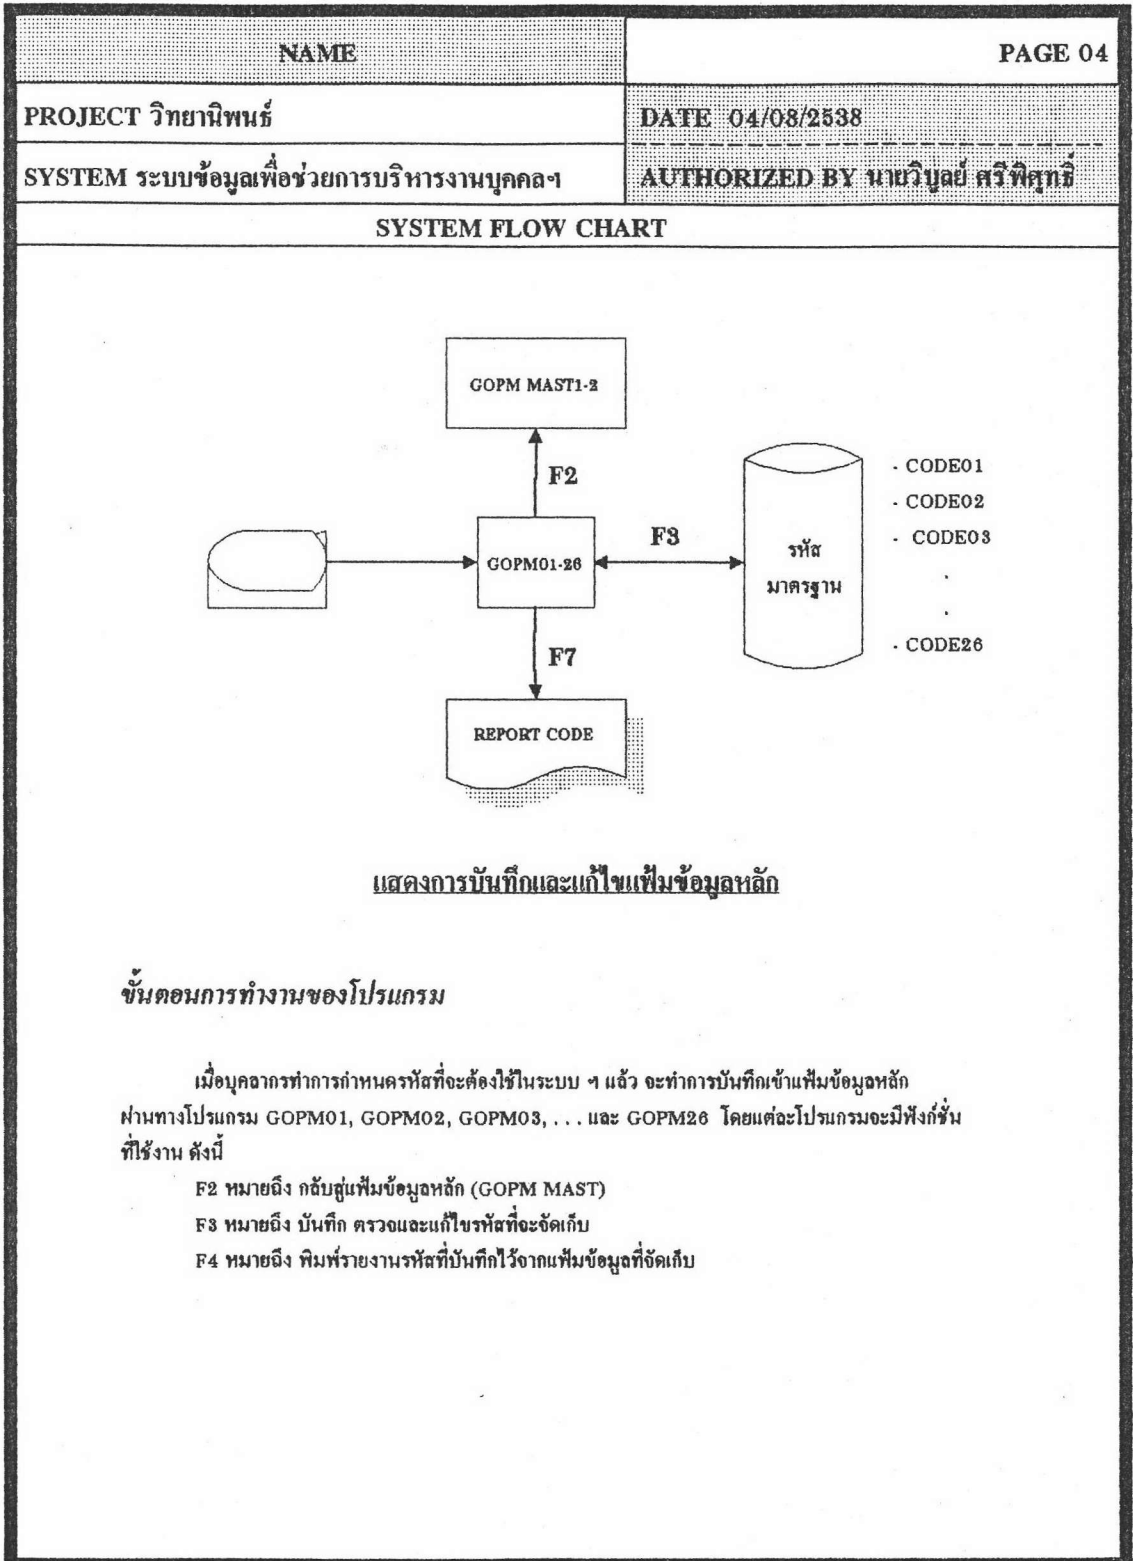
| NAME | PAGE 04 |
|---|---|
| PROJECT วิทยานิพนธ์ | DATE 04/08/2538 |
| SYSTEM ระบบข้อมูลเพื่อช่วยการบริหารงานบุคคลฯ | AUTHORIZED BY นายวิบูลย์ ศรีพิศุทธิ์ |

SYSTEM FLOW CHART

GOPM MAST1-2

F2

GOPM01-26

F3

รหัส มาตรฐาน

· CODE01
· CODE02
· CODE03
.
.
· CODE26

F7

REPORT CODE

แสดงการบันทึกและแก้ไขแฟ้มข้อมูลหลัก

ขั้นตอนการทำงานของโปรแกรม

เมื่อบุคลากรทำการกำหนดรหัสที่จะต้องใช้ในระบบ ฯ แล้ว จะทำการบันทึกเข้าแฟ้มข้อมูลหลัก ผ่านทางโปรแกรม GOPM01, GOPM02, GOPM03, . . . และ GOPM26 โดยแต่ละโปรแกรมจะมีฟังก์ชั่นที่ใช้งาน ดังนี้

F2 หมายถึง กลับสู่แฟ้มข้อมูลหลัก (GOPM MAST)
F3 หมายถึง บันทึก ตรวจและแก้ไขรหัสที่จะจัดเก็บ
F4 หมายถึง พิมพ์รายงานรหัสที่บันทึกไว้จากแฟ้มข้อมูลที่จัดเก็บ